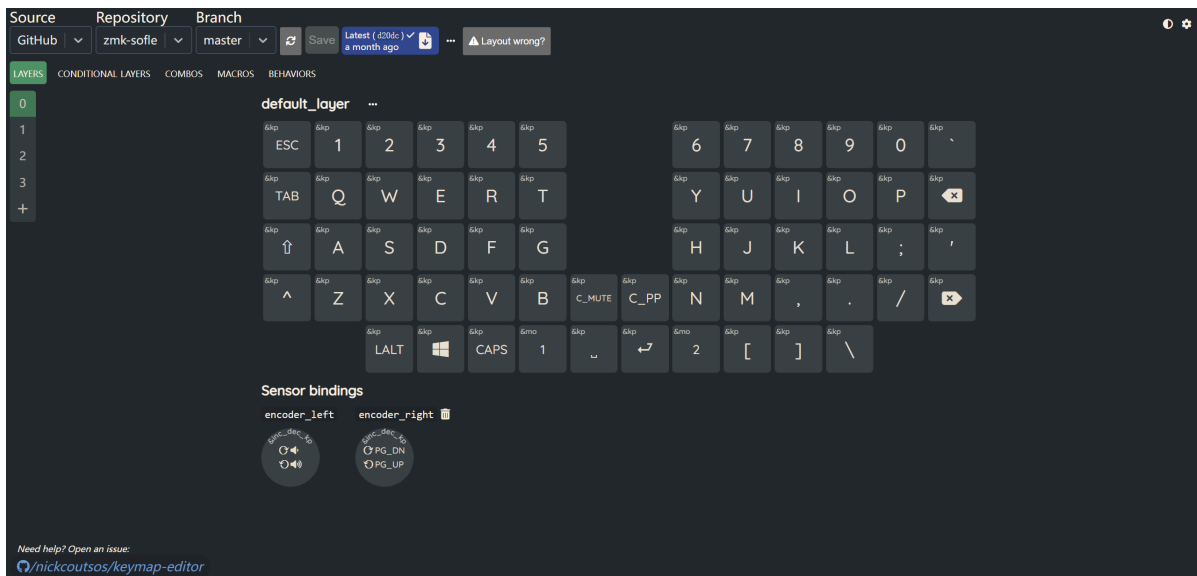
Source Repository Branch

GitHub zmk-sofle master Save Latest ( d20dc ) a month ago ··· Layout wrong?

LAYERS CONDITIONAL LAYERS COMBOS MACROS BEHAVIORS

0
1
2
3
+

default_layer ···

&kp ESC &kp 1 &kp 2 &kp 3 &kp 4 &kp 5 &kp 6 &kp 7 &kp 8 &kp 9 &kp 0 &kp `

&kp TAB &kp Q &kp W &kp E &kp R &kp T &kp Y &kp U &kp I &kp O &kp P &kp

&kp ⇧ &kp A &kp S &kp D &kp F &kp G &kp H &kp J &kp K &kp L &kp ; &kp '

&kp ^ &kp Z &kp X &kp C &kp V &kp B &kp C_MUTE &kp C_PP &kp N &kp M &kp , &kp . &kp / &kp

&kp LALT &kp &kp CAPS &mo 1 &kp ␣ &kp ⏎ &mo 2 &kp [ &kp ] &kp \

Sensor bindings

encoder_left encoder_right

&inc_dec_kp

&inc_dec_kp PG_DN PG_UP

Need help? Open an issue:
/nickcoutsos/keymap-editor